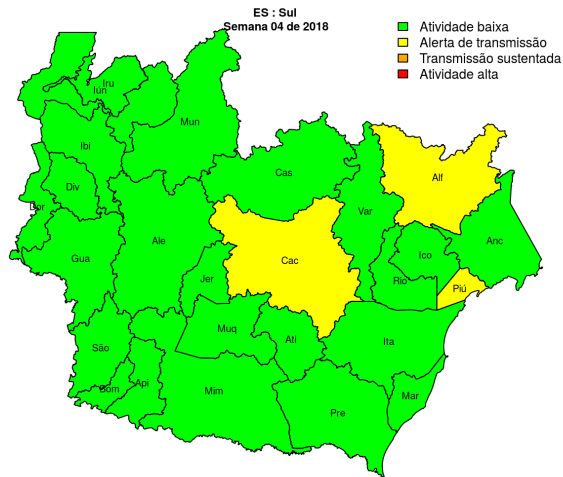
ES : Sul
Semana 04 de 2018

Atividade baixa
Alerta de transmissão
Transmissão sustentada
Atividade alta

Iru
Iun
Mun
Ibi
Div
Bor
Cas
Alf
Var
Gua
Ale
Cac
Ico
Anc
Jer
Rio
Piú
Muq
Ati
Ita
São
Api
Bom
Mim
Mar
Pre